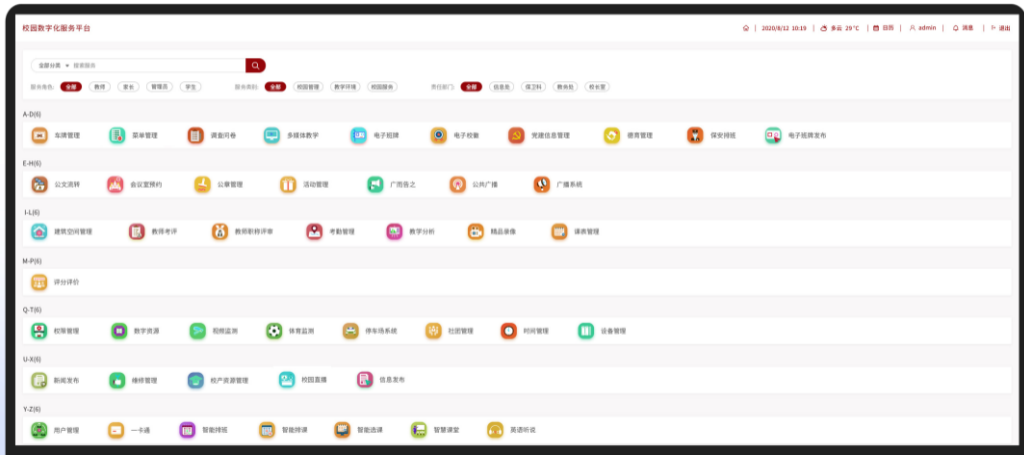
校园数字化服务平台

2020/6/12 10:19 | 多云 29°C | 日历 | admin | 消息 | 退出

全部分类 ▾ 搜索服务

服务角色: 全部 教师 家长 管理员 学生

服务类别: 全部 校园管理 教学环境 校园服务

责任部门: 全部 信息处 保卫科 教务处 校长室

A-D(6)

车牌管理 菜单管理 调查问卷 多媒体教学 电子班牌 电子校徽 党建信息管理 德育管理 保安排班 电子班牌发布

E-H(6)

以文润泽 会议室预约 公章管理 活动管理 广而告之 公共广播 广播系统

I-L(6)

建筑空间管理 教师考评 教师职称评审 考勤管理 教学分析 精品录播 课表管理

M-P(6)

评分评价

Q-T(6)

校苑管理 数字资源 视频监测 体育监测 停车场系统 社团管理 时间管理 设备管理

U-X(6)

新闻发布 维修管理 校产资源管理 校园直播 信息发布

Y-Z(6)

用户管理 一卡通 智能排班 智能排课 智能选课 智慧课堂 英语听说